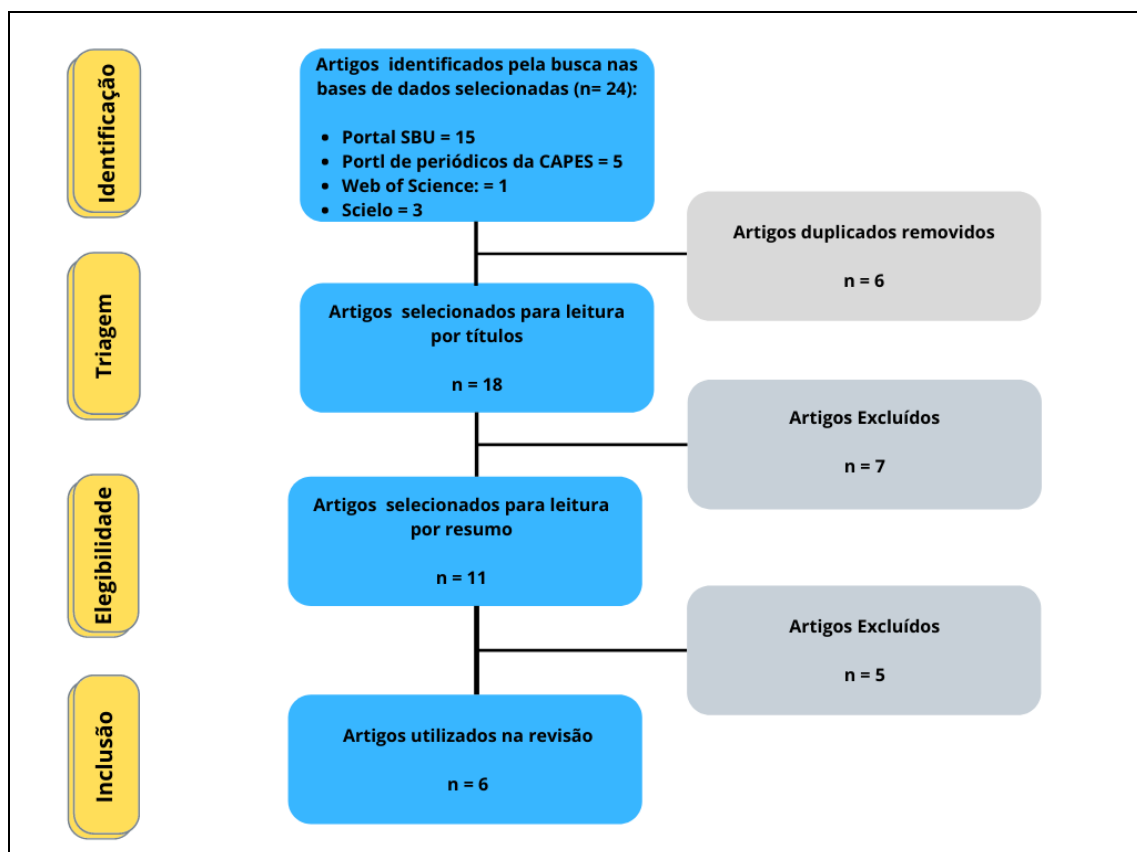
Identificação

Artigos identificados pela busca nas bases de dados selecionadas (n= 24):

- Portal SBU = 15
- Portl de periódicos da CAPES = 5
- Web of Science: = 1
- Scielo = 3

Artigos duplicados removidos

n = 6

Triagem

Artigos selecionados para leitura por títulos

n = 18

Artigos Excluídos

n = 7

Elegibilidade

Artigos selecionados para leitura por resumo

n = 11

Artigos Excluídos

n = 5

Inclusão

Artigos utilizados na revisão

n = 6